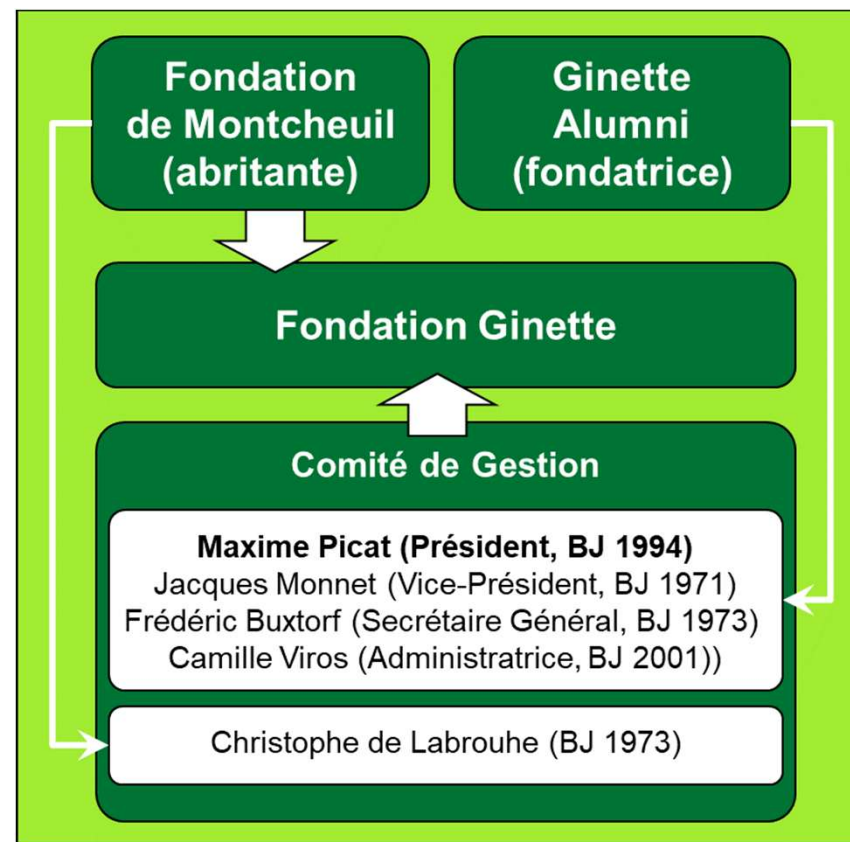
Fondation de Montcheuil (abritante)

Ginette Alumni (fondatrice)

Fondation Ginette

Comité de Gestion

**Maxime Picat (Président, BJ 1994)**
Jacques Monnet (Vice-Président, BJ 1971)
Frédéric Buxtorf (Secrétaire Général, BJ 1973)
Camille Viros (Administratrice, BJ 2001))

Christophe de Labrouhe (BJ 1973)